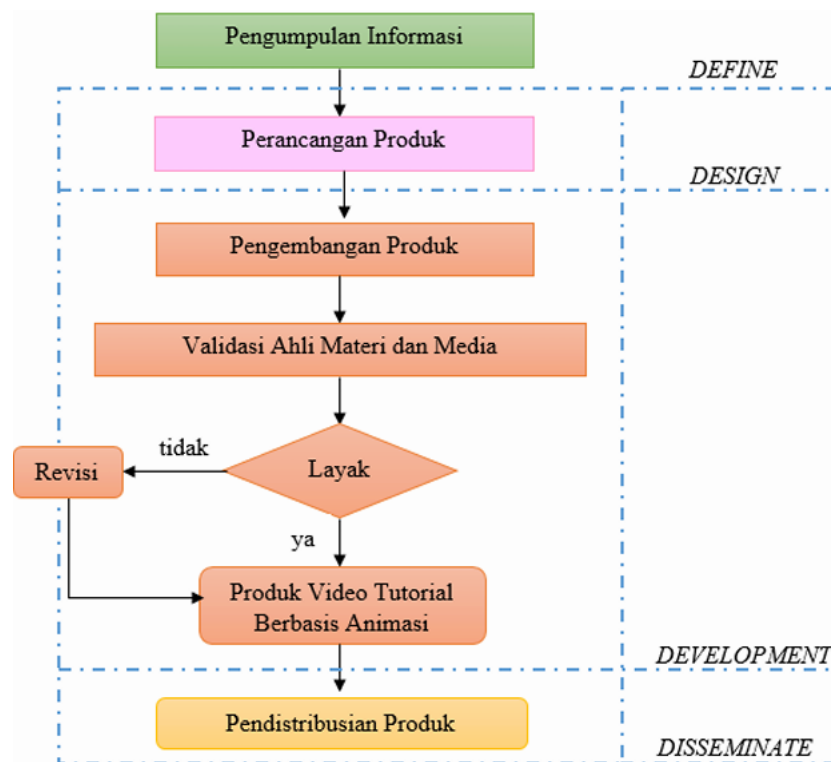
Pengumpulan Informasi

DEFINE

Perancangan Produk

DESIGN

Pengembangan Produk

Validasi Ahli Materi dan Media

tidak

Revisi

Layak

ya

Produk Video Tutorial Berbasis Animasi

DEVELOPMENT

Pendistribusian Produk

DISSEMINATE